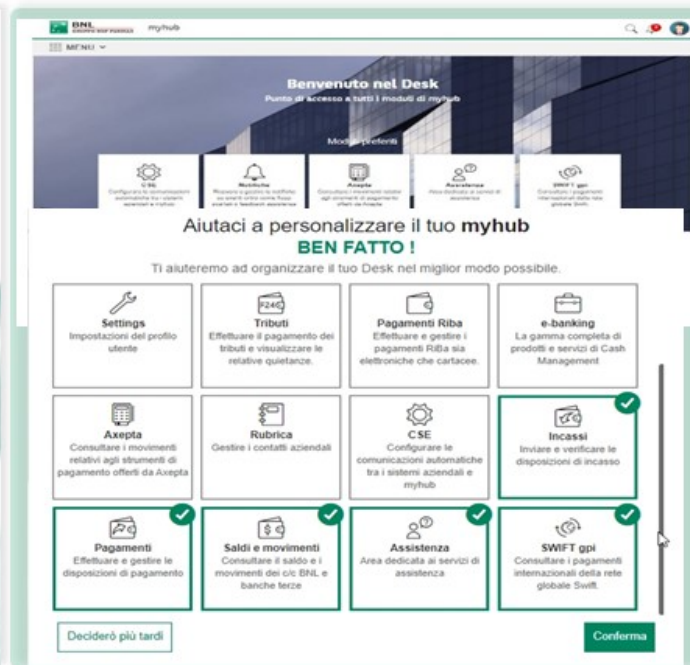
BNL GRUPPO BNP PARIBAS myhub

MENU

Benvenuto nel Desk

Punto di accesso a tutti i moduli di myhub

Moduli preferiti

CSE
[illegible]

Notifiche
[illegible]

Axepta
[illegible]

Assistenza
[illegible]

SWIFT gpi
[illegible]

Aiutaci a personalizzare il tuo myhub

BEN FATTO !

Ti aiuteremo ad organizzare il tuo Desk nel miglior modo possibile.

Settings
Impostazioni del profilo utente

F24
Tributi
Effettuare il pagamento dei tributi e visualizzare le relative quietanze.

Pagamenti Riba
Effettuare e gestire i pagamenti RiBa sia elettroniche che cartacee.

e-banking
La gamma completa di prodotti e servizi di Cash Management

Axepta
Consultare i movimenti relativi agli strumenti di pagamento offerti da Axepta

Rubrica
Gestire i contatti aziendali

CSE
Configurare le comunicazioni automatiche tra i sistemi aziendali e myhub

Incassi
Inviare e verificare le disposizioni di incasso

Pagamenti
Effettuare e gestire le disposizioni di pagamento

Saldi e movimenti
Consultare il saldo e i movimenti dei c/c BNL e banche terze

Assistenza
Area dedicata ai servizi di assistenza

SWIFT gpi
Consultare i pagamenti internazionali della rete globale Swift.

Deciderò più tardi

Conferma